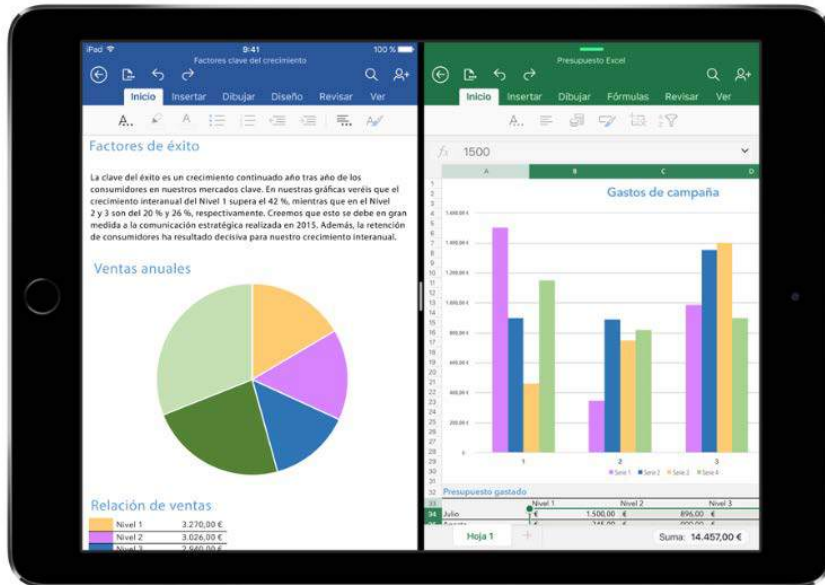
iPad 9:41 100 %

Factores clave del crecimiento

Inicio Insertar Dibujar Diseño Revisar Ver

Factores de éxito

La clave del éxito es un crecimiento continuado año tras año de los consumidores en nuestros mercados clave. En nuestras gráficas veréis que el crecimiento interanual del Nivel 1 supera el 42 %, mientras que en el Nivel 2 y 3 son del 20 % y 26 %, respectivamente. Creemos que esto se debe en gran medida a la comunicación estratégica realizada en 2015. Además, la retención de consumidores ha resultado decisiva para nuestro crecimiento interanual.

Ventas anuales

Relación de ventas

| Nivel 1 | 3.270,00 € |
|---|---|
| Nivel 2 | 3.026,00 € |
| Nivel 3 | 2.560,00 € |

Presupuesto Excel

Inicio Insertar Dibujar Fórmulas Revisar Ver

$fx$ 1500

A B C D

Gastos de campaña

1.600,00 €
1.400,00 €
1.200,00 €
1.000,00 €
800,00 €
600,00 €
400,00 €
200,00 €

1 2 3

Serie 1 Serie 2 Serie 3 Serie 4

Presupuesto gastado

| | Nivel 1 | Nivel 2 | Nivel 3 |
|---|---|---|---|
| Julio | € | 1.500,00 € | 896,00 € |
| Agosto | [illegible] | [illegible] | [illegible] |

Hoja 1 +

Suma: 14.457,00 €